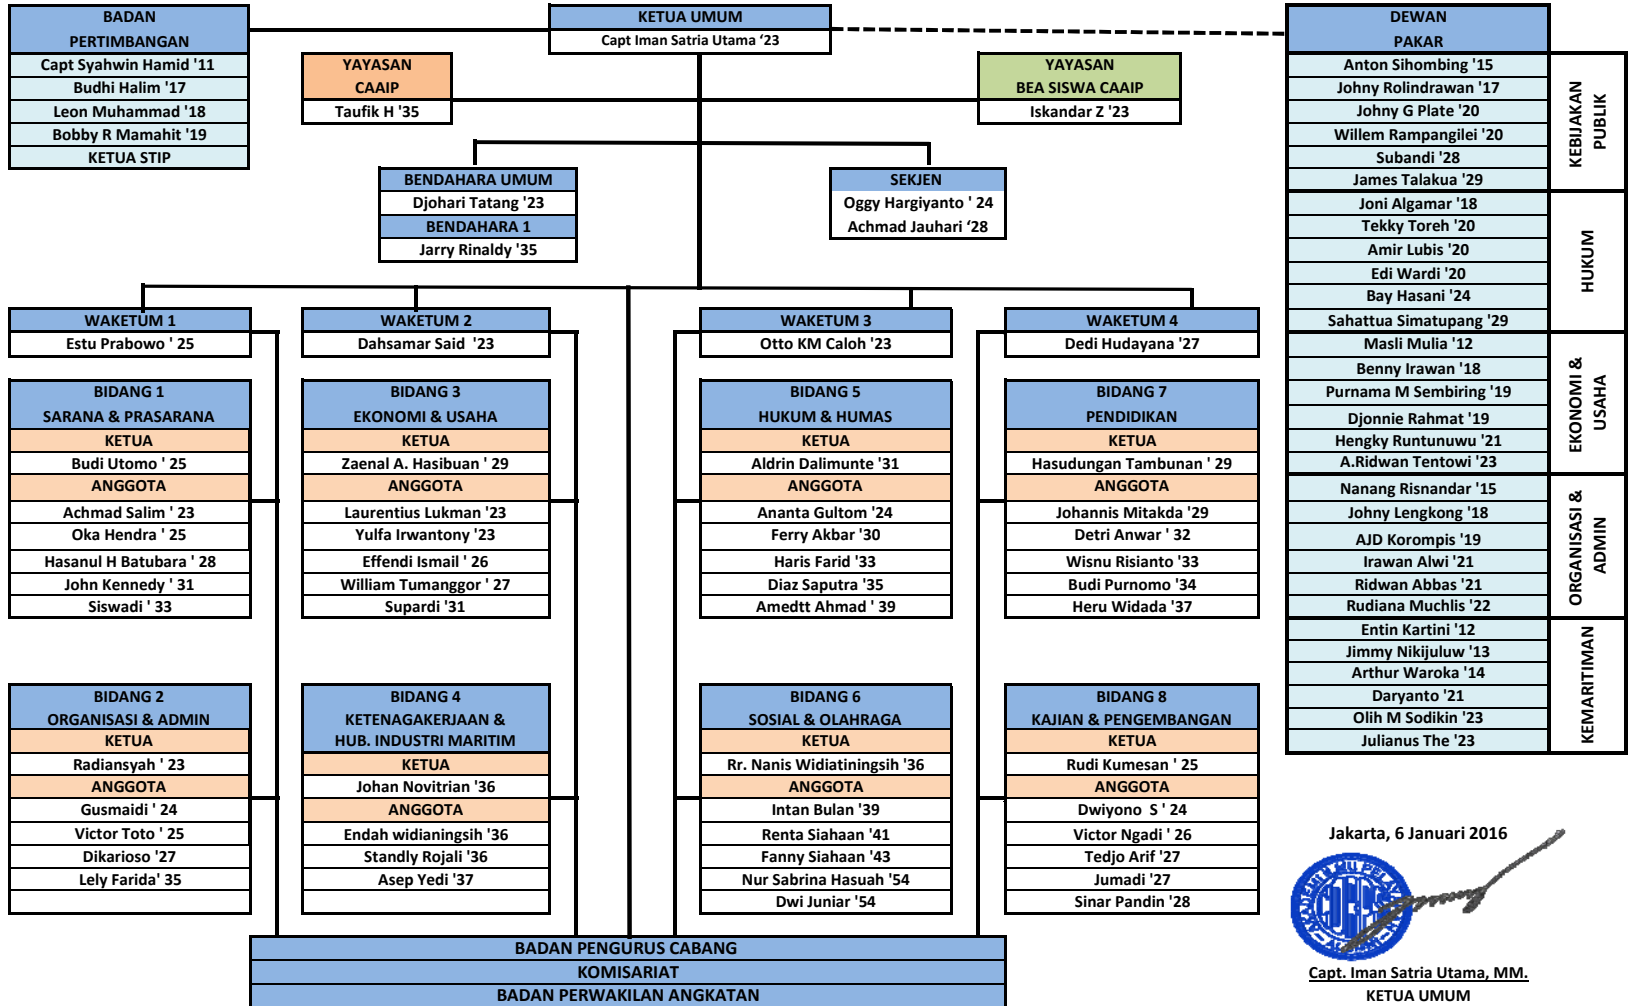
BADAN PERTIMBANGAN
Capt Syahwin Hamid '11
Budhi Halim '17
Leon Muhammad '18
Bobby R Mamahit '19
KETUA STIP

KETUA UMUM
Capt Iman Satria Utama '23

YAYASAN CAAIP
Taufik H '35

YAYASAN BEA SISWA CAAIP
Iskandar Z '23

DEWAN PAKAR

KEBIJAKAN PUBLIK
Anton Sihombing '15
Johny Rolindrawan '17
Johny G Plate '20
Willem Rampangilei '20
Subandi '28
James Talakua '29

HUKUM
Joni Algamar '18
Tekky Toreh '20
Amir Lubis '20
Edi Wardi '20
Bay Hasani '24
Sahattua Simatupang '29

EKONOMI & USAHA
Masli Mulia '12
Benny Irawan '18
Purnama M Sembiring '19
Djonnie Rahmat '19
Hengky Runtunuwu '21
A.Ridwan Tentowi '23

ORGANISASI & ADMIN
Nanang Risnandar '15
Johny Lengkong '18
AJD Korompis '19
Irawan Alwi '21
Ridwan Abbas '21
Rudiana Muchlis '22

KEMARITIMAN
Entin Kartini '12
Jimmy Nikijuluw '13
Arthur Waroka '14
Daryanto '21
Olih M Sodikin '23
Julianus The '23

BENDAHARA UMUM
Djohari Tatang '23
BENDAHARA 1
Jarry Rinaldy '35

SEKJEN
Oggy Hargiyanto ' 24
Achmad Jauhari '28

WAKETUM 1
Estu Prabowo ' 25

WAKETUM 2
Dahsamar Said '23

WAKETUM 3
Otto KM Caloh '23

WAKETUM 4
Dedi Hudayana '27

BIDANG 1
SARANA & PRASARANA
KETUA
Budi Utomo ' 25
ANGGOTA
Achmad Salim ' 23
Oka Hendra ' 25
Hasanul H Batubara ' 28
John Kennedy ' 31
Siswadi ' 33

BIDANG 3
EKONOMI & USAHA
KETUA
Zaenal A. Hasibuan ' 29
ANGGOTA
Laurentius Lukman '23
Yulfa Irwantony '23
Effendi Ismail ' 26
William Tumanggor ' 27
Supardi '31

BIDANG 5
HUKUM & HUMAS
KETUA
Aldrin Dalimunte '31
ANGGOTA
Ananta Gultom '24
Ferry Akbar '30
Haris Farid '33
Diaz Saputra '35
Amedtt Ahmad ' 39

BIDANG 7
PENDIDIKAN
KETUA
Hasudungan Tambunan ' 29
ANGGOTA
Johannis Mitakda '29
Detri Anwar ' 32
Wisnu Risianto '33
Budi Purnomo '34
Heru Widada '37

BIDANG 2
ORGANISASI & ADMIN
KETUA
Radiansyah ' 23
ANGGOTA
Gusmaidi ' 24
Victor Toto ' 25
Dikarioso '27
Lely Farida' 35

BIDANG 4
KETENAGAKERJAAN & HUB. INDUSTRI MARITIM
KETUA
Johan Novitrian '36
ANGGOTA
Endah widianingsih '36
Standly Rojali '36
Asep Yedi '37

BIDANG 6
SOSIAL & OLAHRAGA
KETUA
Rr. Nanis Widiatiningsih '36
ANGGOTA
Intan Bulan '39
Renta Siahaan '41
Fanny Siahaan '43
Nur Sabrina Hasuah '54
Dwi Juniar '54

BIDANG 8
KAJIAN & PENGEMBANGAN
KETUA
Rudi Kumesan ' 25
ANGGOTA
Dwiyono S ' 24
Victor Ngadi ' 26
Tedjo Arif '27
Jumadi '27
Sinar Pandin '28

BADAN PENGURUS CABANG
KOMISARIAT
BADAN PERWAKILAN ANGKATAN

Jakarta, 6 Januari 2016
Capt. Iman Satria Utama, MM.
KETUA UMUM